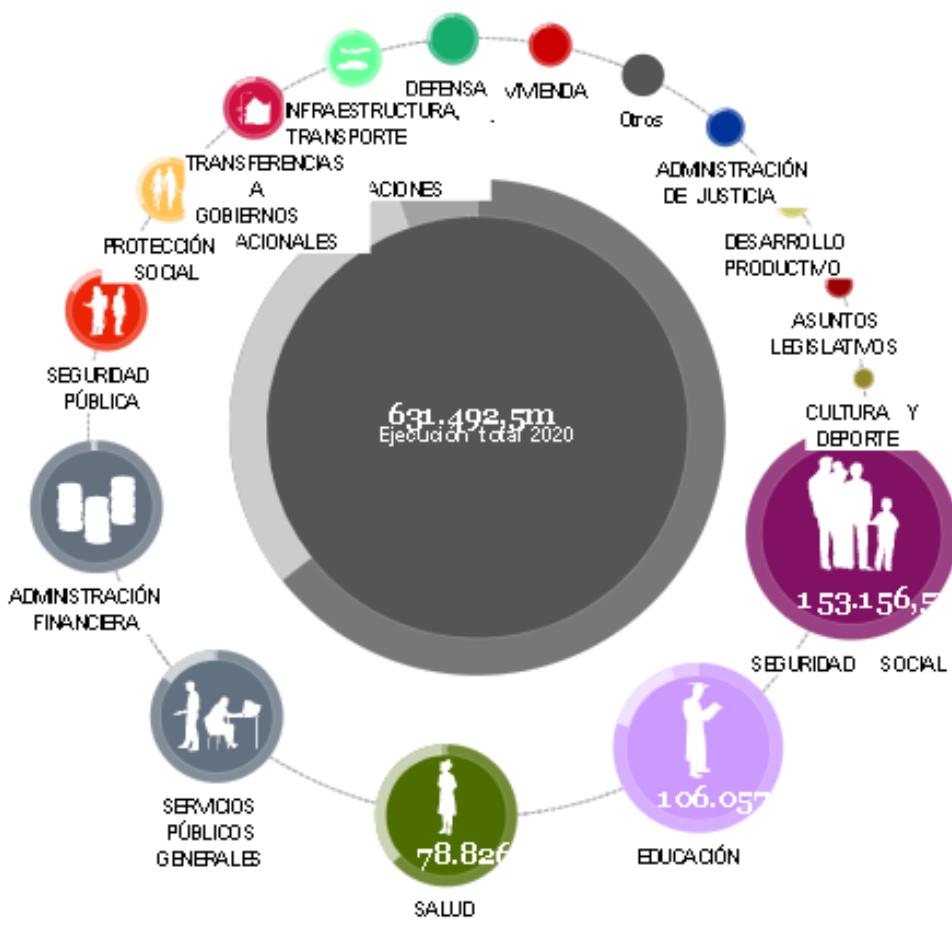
DEFENSA

VIVIENDA

Otros

INFRAESTRUCTURA, TRANSPORTE

ADMINISTRACIÓN DE JUSTICIA

TRANSFERENCIAS A GOBIERNOS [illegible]ACIONALES

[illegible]ACIONES

DESARROLLO PRODUCTIVO

PROTECCIÓN SOCIAL

ASUNTOS LEGISLATIVOS

SEGURIDAD PÚBLICA

631.492,5m
Ejecución total 2020

CULTURA Y DEPORTE

ADMINISTRACIÓN FINANCIERA

153.156,5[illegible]

SEGURIDAD SOCIAL

106.057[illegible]

SERVICIOS PÚBLICOS GENERALES

78.826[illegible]

EDUCACIÓN

SALUD